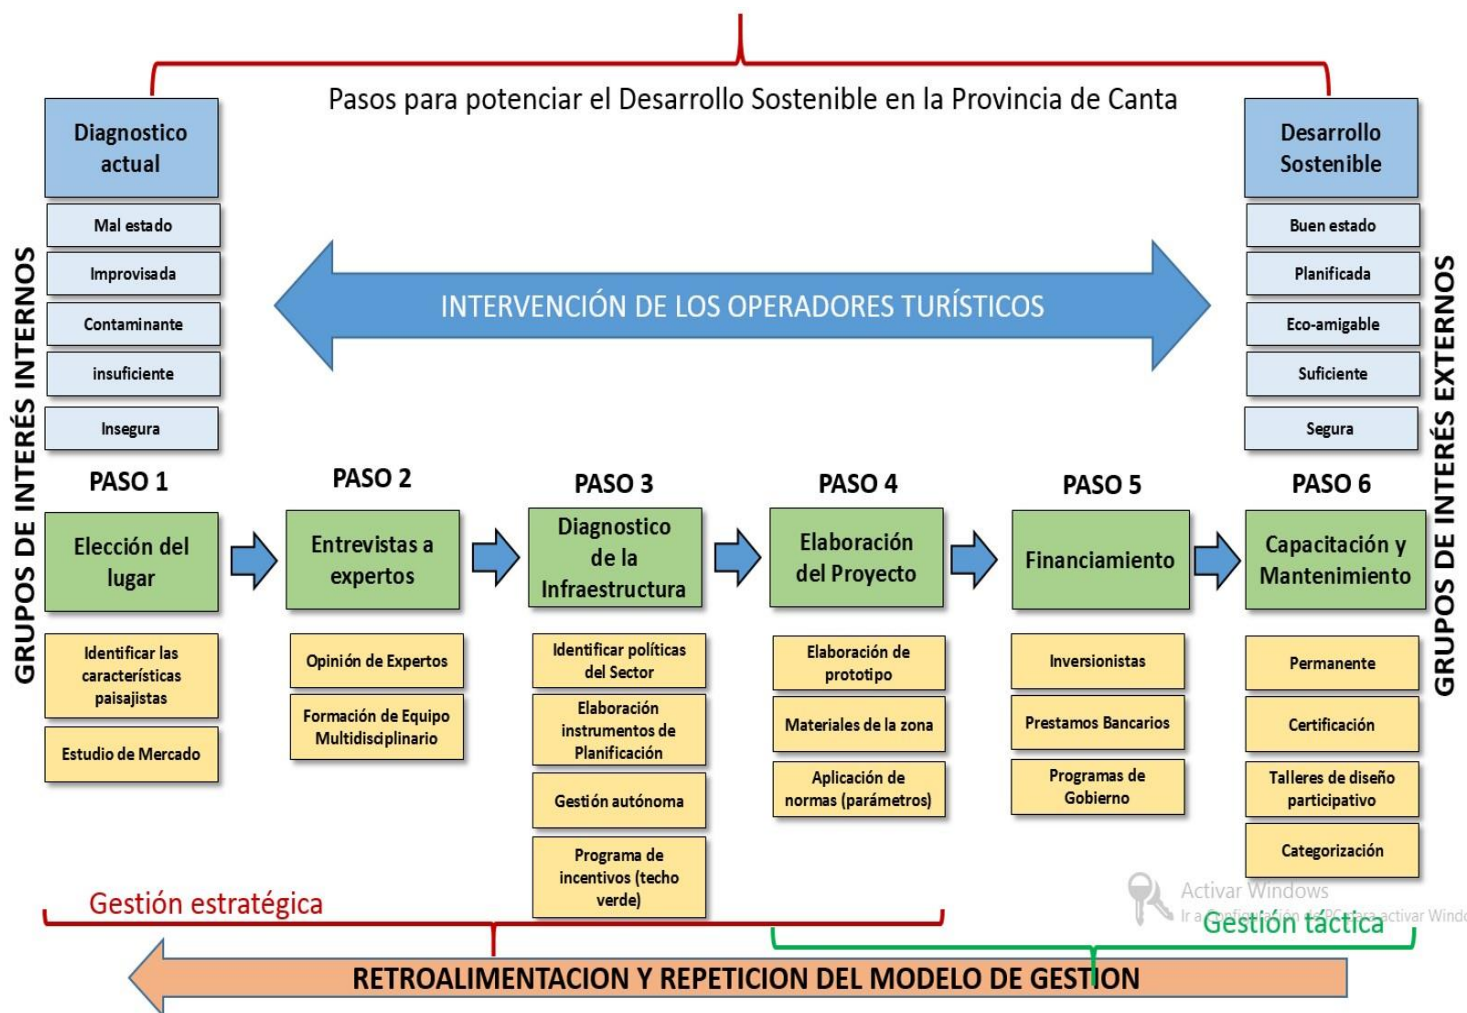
Pasos para potenciar el Desarrollo Sostenible en la Provincia de Canta

GRUPOS DE INTERÉS INTERNOS

Diagnostico actual

Mal estado

Improvisada

Contaminante

insuficiente

Insegura

INTERVENCIÓN DE LOS OPERADORES TURÍSTICOS

Desarrollo Sostenible

Buen estado

Planificada

Eco-amigable

Suficiente

Segura

GRUPOS DE INTERÉS EXTERNOS

PASO 1

Elección del lugar

Identificar las características paisajistas

Estudio de Mercado

PASO 2

Entrevistas a expertos

Opinión de Expertos

Formación de Equipo Multidisciplinario

PASO 3

Diagnostico de la Infraestructura

Identificar políticas del Sector

Elaboración instrumentos de Planificación

Gestión autónoma

Programa de incentivos (techo verde)

PASO 4

Elaboración del Proyecto

Elaboración de prototipo

Materiales de la zona

Aplicación de normas (parámetros)

PASO 5

Financiamiento

Inversionistas

Prestamos Bancarios

Programas de Gobierno

PASO 6

Capacitación y Mantenimiento

Permanente

Certificación

Talleres de diseño participativo

Categorización

Gestión estratégica

Activar Windows
Ir a Configuración de PC para activar Windo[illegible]

Gestión táctica

RETROALIMENTACION Y REPETICION DEL MODELO DE GESTION